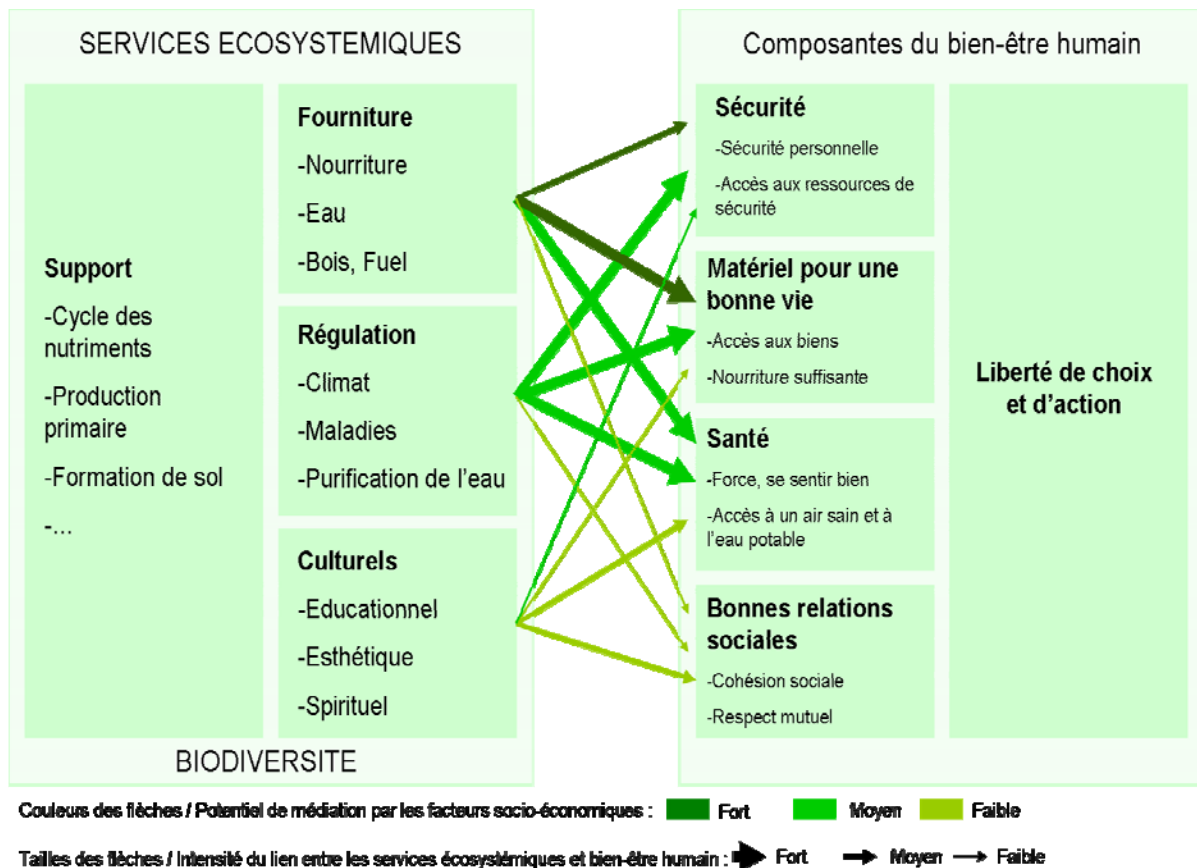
SERVICES ECOSYSTEMIQUES

Support
-Cycle des nutriments
-Production primaire
-Formation de sol
-...

Fourniture
-Nourriture
-Eau
-Bois, Fuel

Régulation
-Climat
-Maladies
-Purification de l'eau

Culturels
-Educationnel
-Esthétique
-Spirituel

BIODIVERSITE

Composantes du bien-être humain

Sécurité
-Sécurité personnelle
-Accès aux ressources de sécurité

Matériel pour une bonne vie
-Accès aux biens
-Nourriture suffisante

Santé
-Force, se sentir bien
-Accès à un air sain et à l'eau potable

Bonnes relations sociales
-Cohésion sociale
-Respect mutuel

Liberté de choix et d'action

Couleurs des flèches / Potentiel de médiation par les facteurs socio-économiques : Fort Moyen Faible

Tailles des flèches / Intensité du lien entre les services écosystémiques et bien-être humain : Fort Moyen Faible